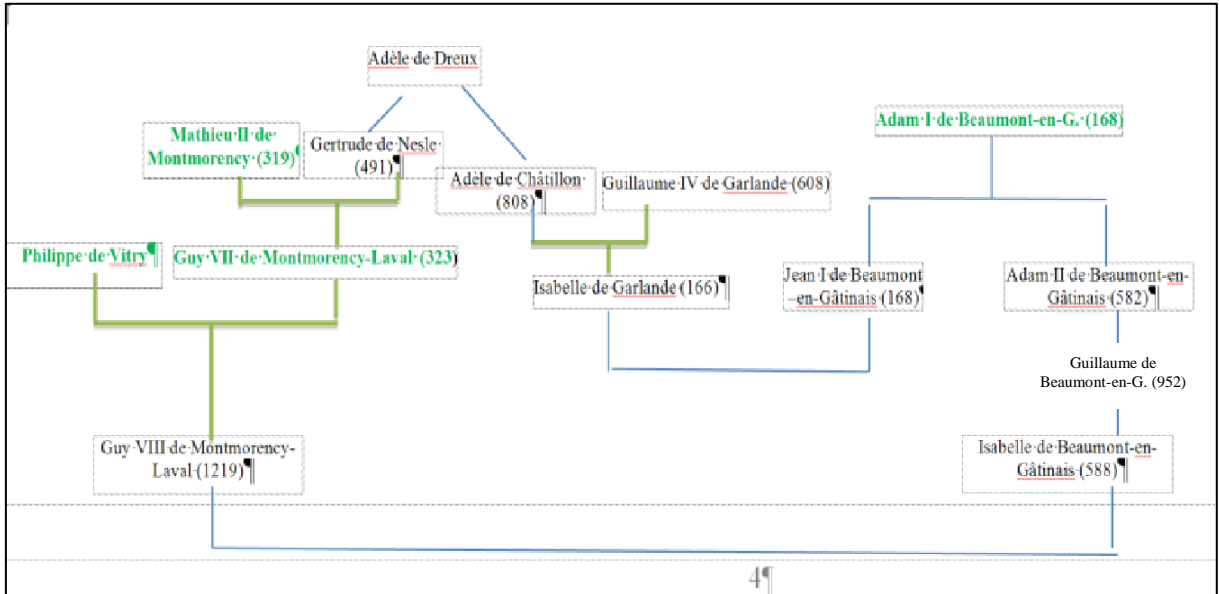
Adèle·de·Dreux

Mathieu·II·de·Montmorency·(319)

Gertrude·de·Nesle·(491)¶

Adèle·de·Châtillon·(808)¶

Guillaume·IV·de·Garlande·(608)

Adam·I·de·Beaumont-en-G.·(168)

Philippe·de·Vitry¶

Guy·VII·de·Montmorency-Laval·(323)

Isabelle·de·Garlande·(166)¶

Jean·I·de·Beaumont–en-Gâtinais·(168)¶

Adam·II·de·Beaumont-en-Gâtinais·(582)¶

Guillaume de Beaumont-en-G. (952)

Guy·VIII·de·Montmorency-Laval·(1219)¶

Isabelle·de·Beaumont-en-Gâtinais·(588)¶

4¶